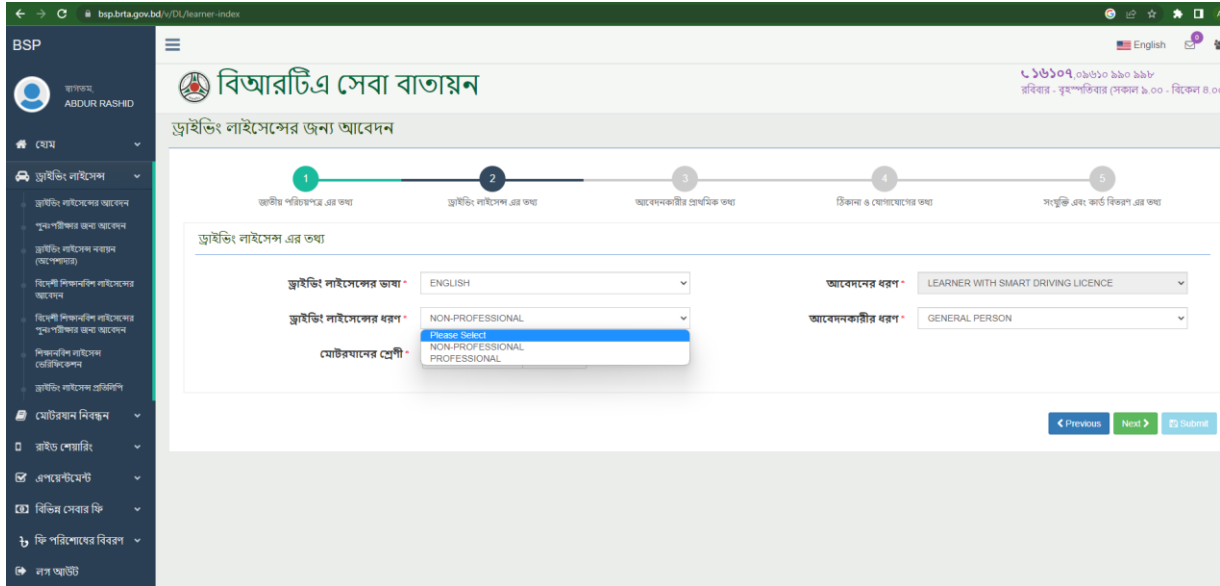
bsp.brta.gov.bd/v/DL/learner-index

BSP

স্বাগতম,
ABDUR RASHID

হোম

ড্রাইভিং লাইসেন্স

ড্রাইভিং লাইসেন্সের আবেদন

পুনঃপরীক্ষার জন্য আবেদন

ড্রাইভিং লাইসেন্স নবায়ন (অপেশাদার)

বিদেশী শিক্ষানবিশ লাইসেন্সের আবেদন

বিদেশী শিক্ষানবিশ লাইসেন্সের পুনঃপরীক্ষার জন্য আবেদন

শিক্ষানবিশ লাইসেন্স ভেরিফিকেশন

ড্রাইভিং লাইসেন্স প্রতিলিপি

মোটরযান নিবন্ধন

রাইড শেয়ারিং

এপয়েন্টমেন্ট

বিভিন্ন সেবার ফি

ফি পরিশোধের বিবরণ

লগ আউট

English

বিআরটিএ সেবা বাতায়ন

১৬১০৭,০৯৬১০ ৯৯০ ৯৯৮
রবিবার - বৃহস্পতিবার (সকাল ৯.০০ - বিকেল ৫.০

ড্রাইভিং লাইসেন্সের জন্য আবেদন

1 জাতীয় পরিচয়পত্র এর তথ্য
2 ড্রাইভিং লাইসেন্স এর তথ্য
3 আবেদনকারীর প্রাথমিক তথ্য
4 ঠিকানা ও যোগাযোগের তথ্য
5 সংযুক্তি এবং কার্ড বিতরণ এর তথ্য

ড্রাইভিং লাইসেন্স এর তথ্য

ড্রাইভিং লাইসেন্সের ভাষা * ENGLISH
আবেদনের ধরণ * LEARNER WITH SMART DRIVING LICENCE
ড্রাইভিং লাইসেন্সের ধরণ * NON-PROFESSIONAL
Please Select
NON-PROFESSIONAL
PROFESSIONAL
আবেদনকারীর ধরণ * GENERAL PERSON
মোটরযানের শ্রেণী *

Previous Next Submit